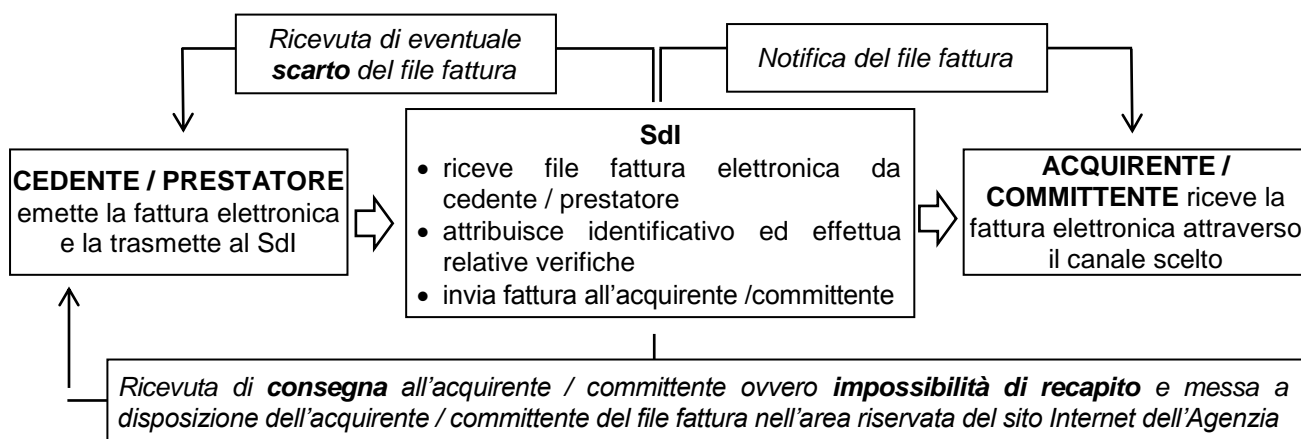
*Ricevuta di eventuale* ***scarto*** *del file fattura*

*Notifica del file fattura*

**CEDENTE / PRESTATORE** emette la fattura elettronica e la trasmette al SdI

**SdI**
- riceve file fattura elettronica da cedente / prestatore
- attribuisce identificativo ed effettua relative verifiche
- invia fattura all'acquirente /committente

**ACQUIRENTE / COMMITTENTE** riceve la fattura elettronica attraverso il canale scelto

*Ricevuta di* ***consegna*** *all'acquirente / committente ovvero* ***impossibilità di recapito*** *e messa a disposizione dell'acquirente / committente del file fattura nell'area riservata del sito Internet dell'Agenzia*